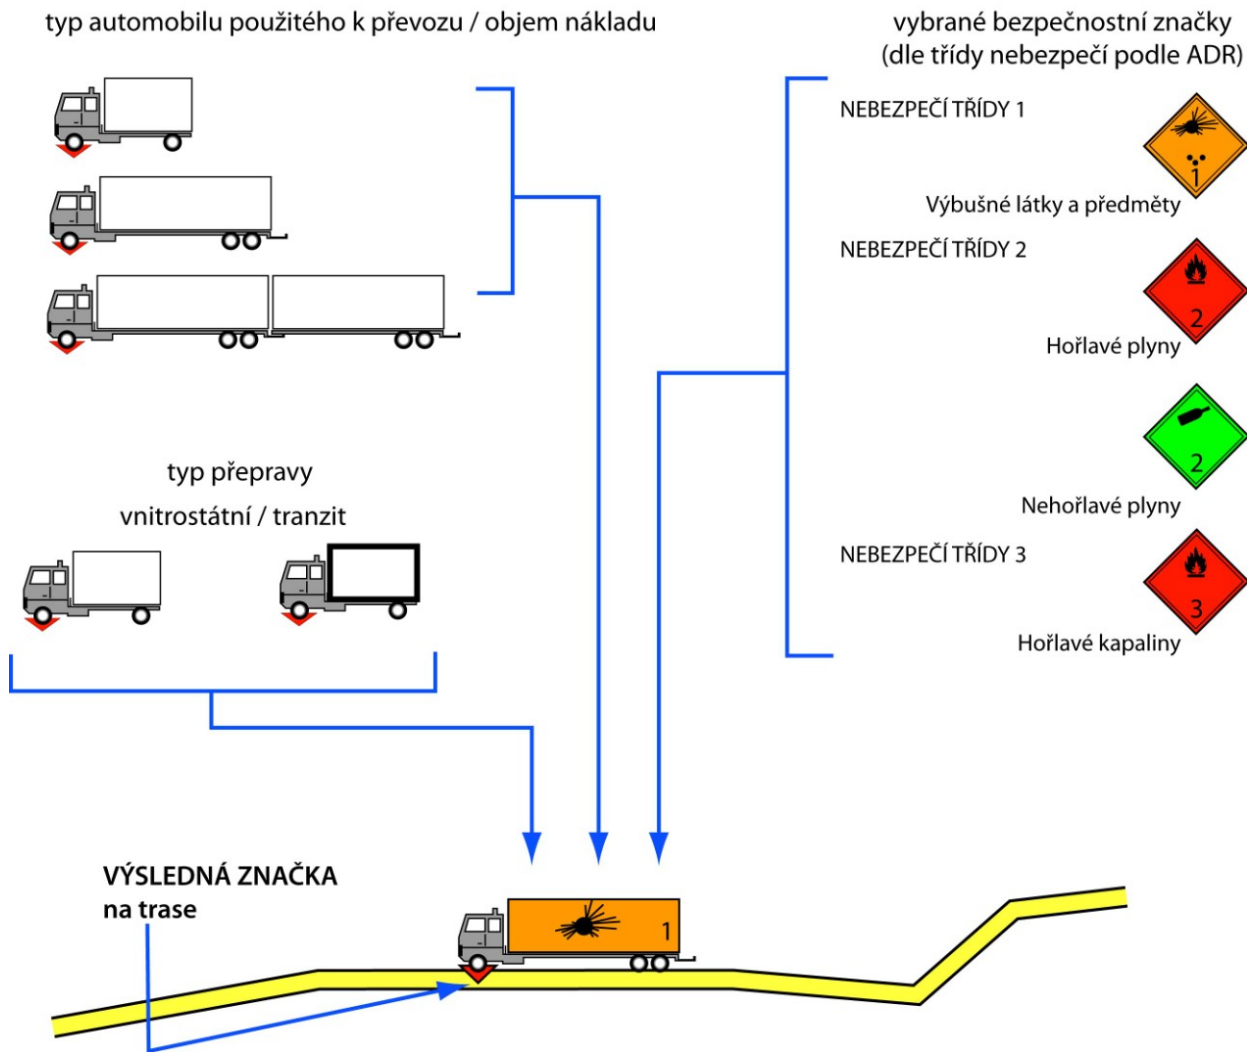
typ automobilu použitého k převozu / objem nákladu

vybrané bezpečnostní značky (dle třídy nebezpečí podle ADR)

NEBEZPEČÍ TŘÍDY 1

1

Výbušné látky a předměty

NEBEZPEČÍ TŘÍDY 2

2

Hořlavé plyny

2

Nehořlavé plyny

NEBEZPEČÍ TŘÍDY 3

3

Hořlavé kapaliny

typ přepravy

vnitrostátní / tranzit

VÝSLEDNÁ ZNAČKA na trase

1